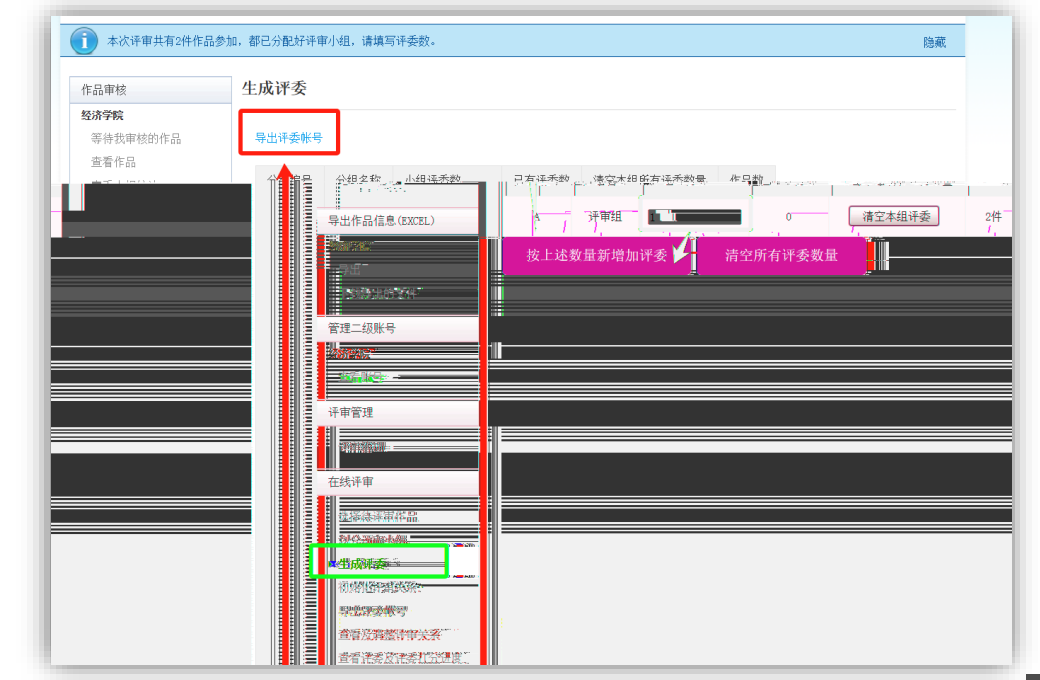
本次评审共有2件作品参加，都已分配好评审小组，请填写评委数。

隐藏

作品审核

经济学院

等待我审核的作品

查看作品

生成评委

导出评委帐号

分组编号 | 分组名称 | 小组评委数 | 已有评委数 | 清空本组所有评委数量 | 作品数

A | 评审组 | 0 | 清空本组评委 | 2件

导出作品信息(EXCEL)

按上述数量新增加评委

清空所有评委数量

管理二级账号

评审管理

在线评审

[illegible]

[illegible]

生成评委

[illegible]

导出评委帐号

查看及删除评审关系

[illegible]